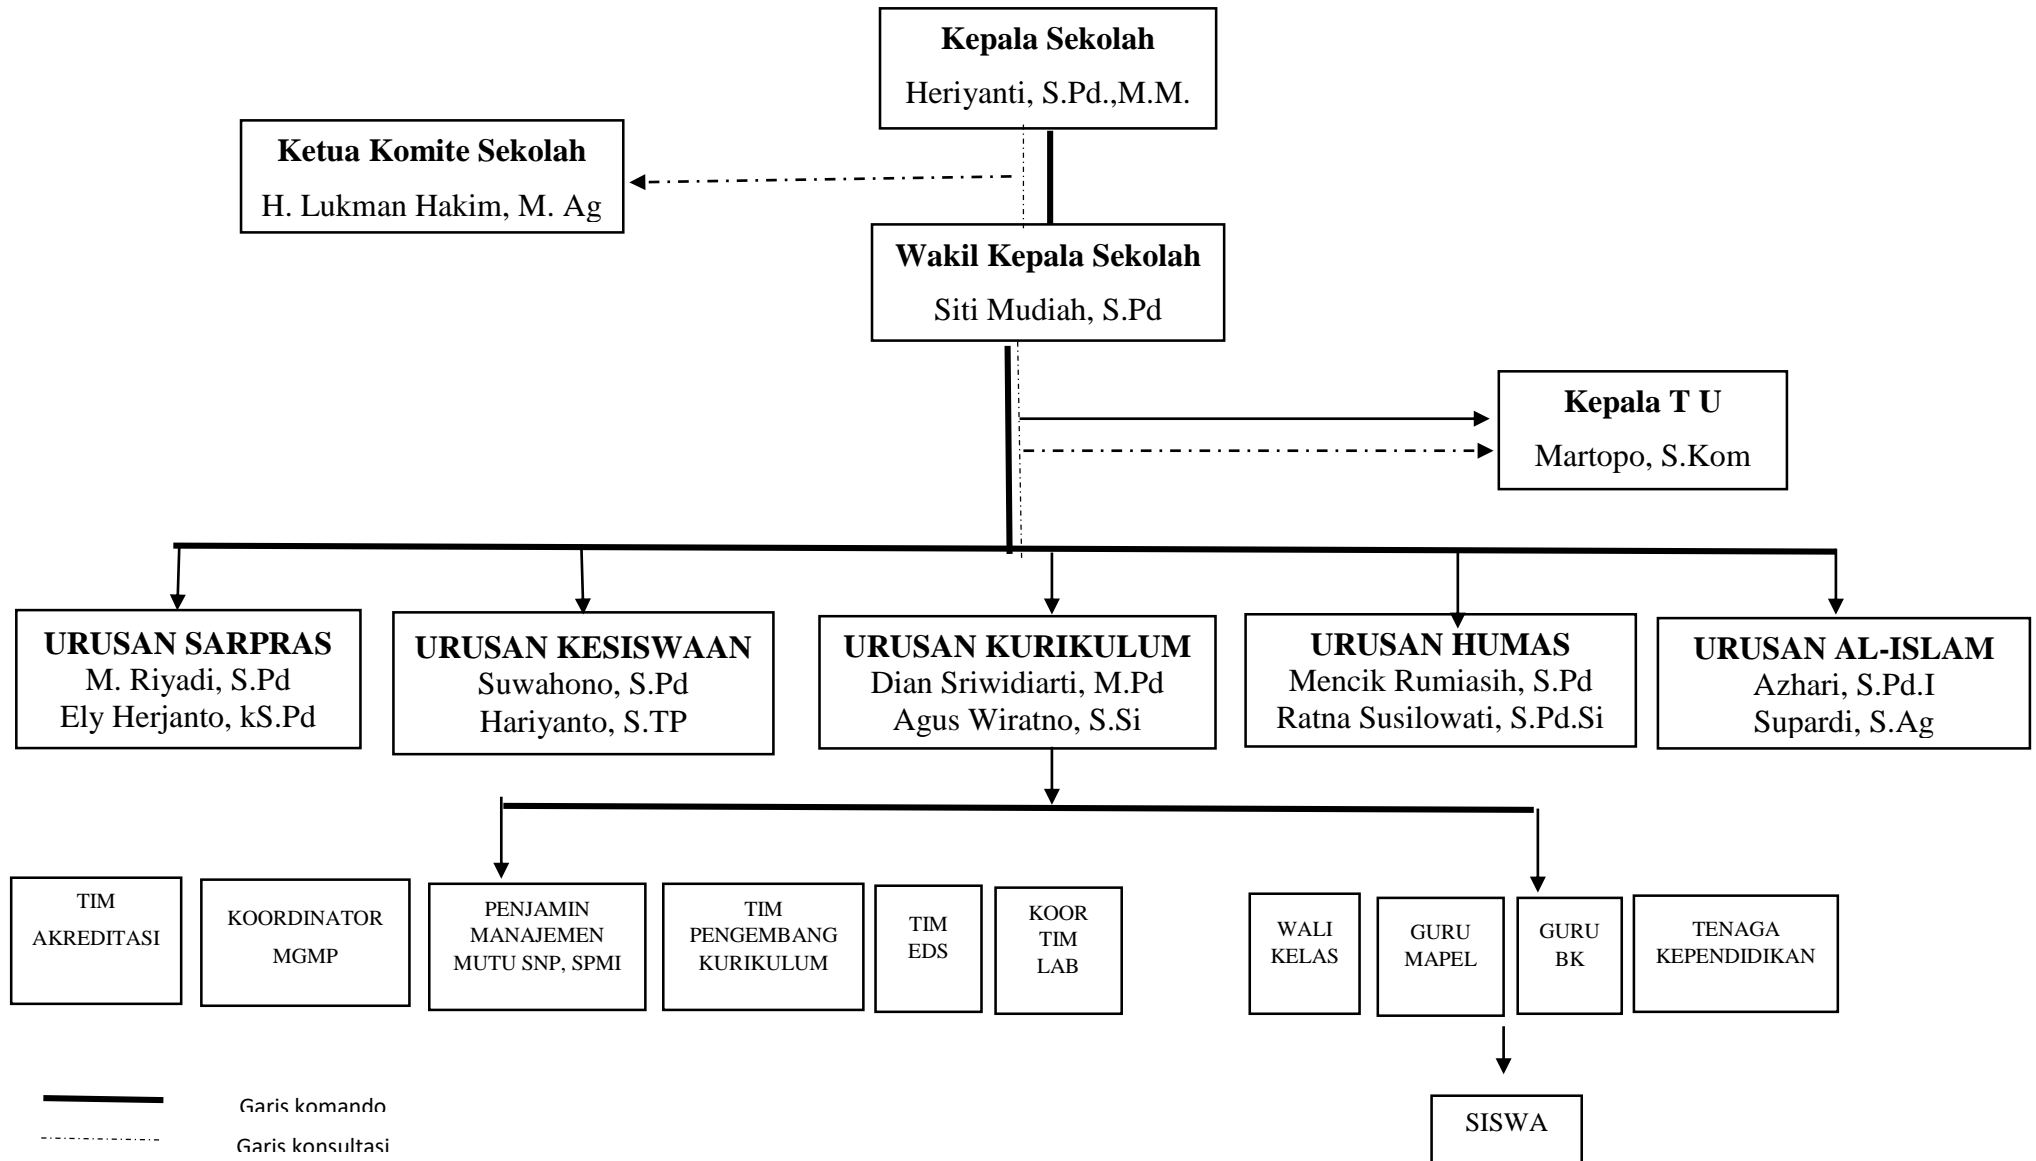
Kepala Sekolah
Heriyanti, S.Pd.,M.M.

Ketua Komite Sekolah
H. Lukman Hakim, M. Ag

Wakil Kepala Sekolah
Siti Mudiah, S.Pd

Kepala T U
Martopo, S.Kom

URUSAN SARPRAS
M. Riyadi, S.Pd
Ely Herjanto, kS.Pd

URUSAN KESISWAAN
Suwahono, S.Pd
Hariyanto, S.TP

URUSAN KURIKULUM
Dian Sriwidiarti, M.Pd
Agus Wiratno, S.Si

URUSAN HUMAS
Mencik Rumiasih, S.Pd
Ratna Susilowati, S.Pd.Si

URUSAN AL-ISLAM
Azhari, S.Pd.I
Supardi, S.Ag

TIM AKREDITASI

KOORDINATOR MGMP

PENJAMIN MANAJEMEN MUTU SNP, SPMI

TIM PENGEMBANG KURIKULUM

TIM EDS

KOOR TIM LAB

WALI KELAS

GURU MAPEL

GURU BK

TENAGA KEPENDIDIKAN

SISWA

Garis komando
Garis konsultasi